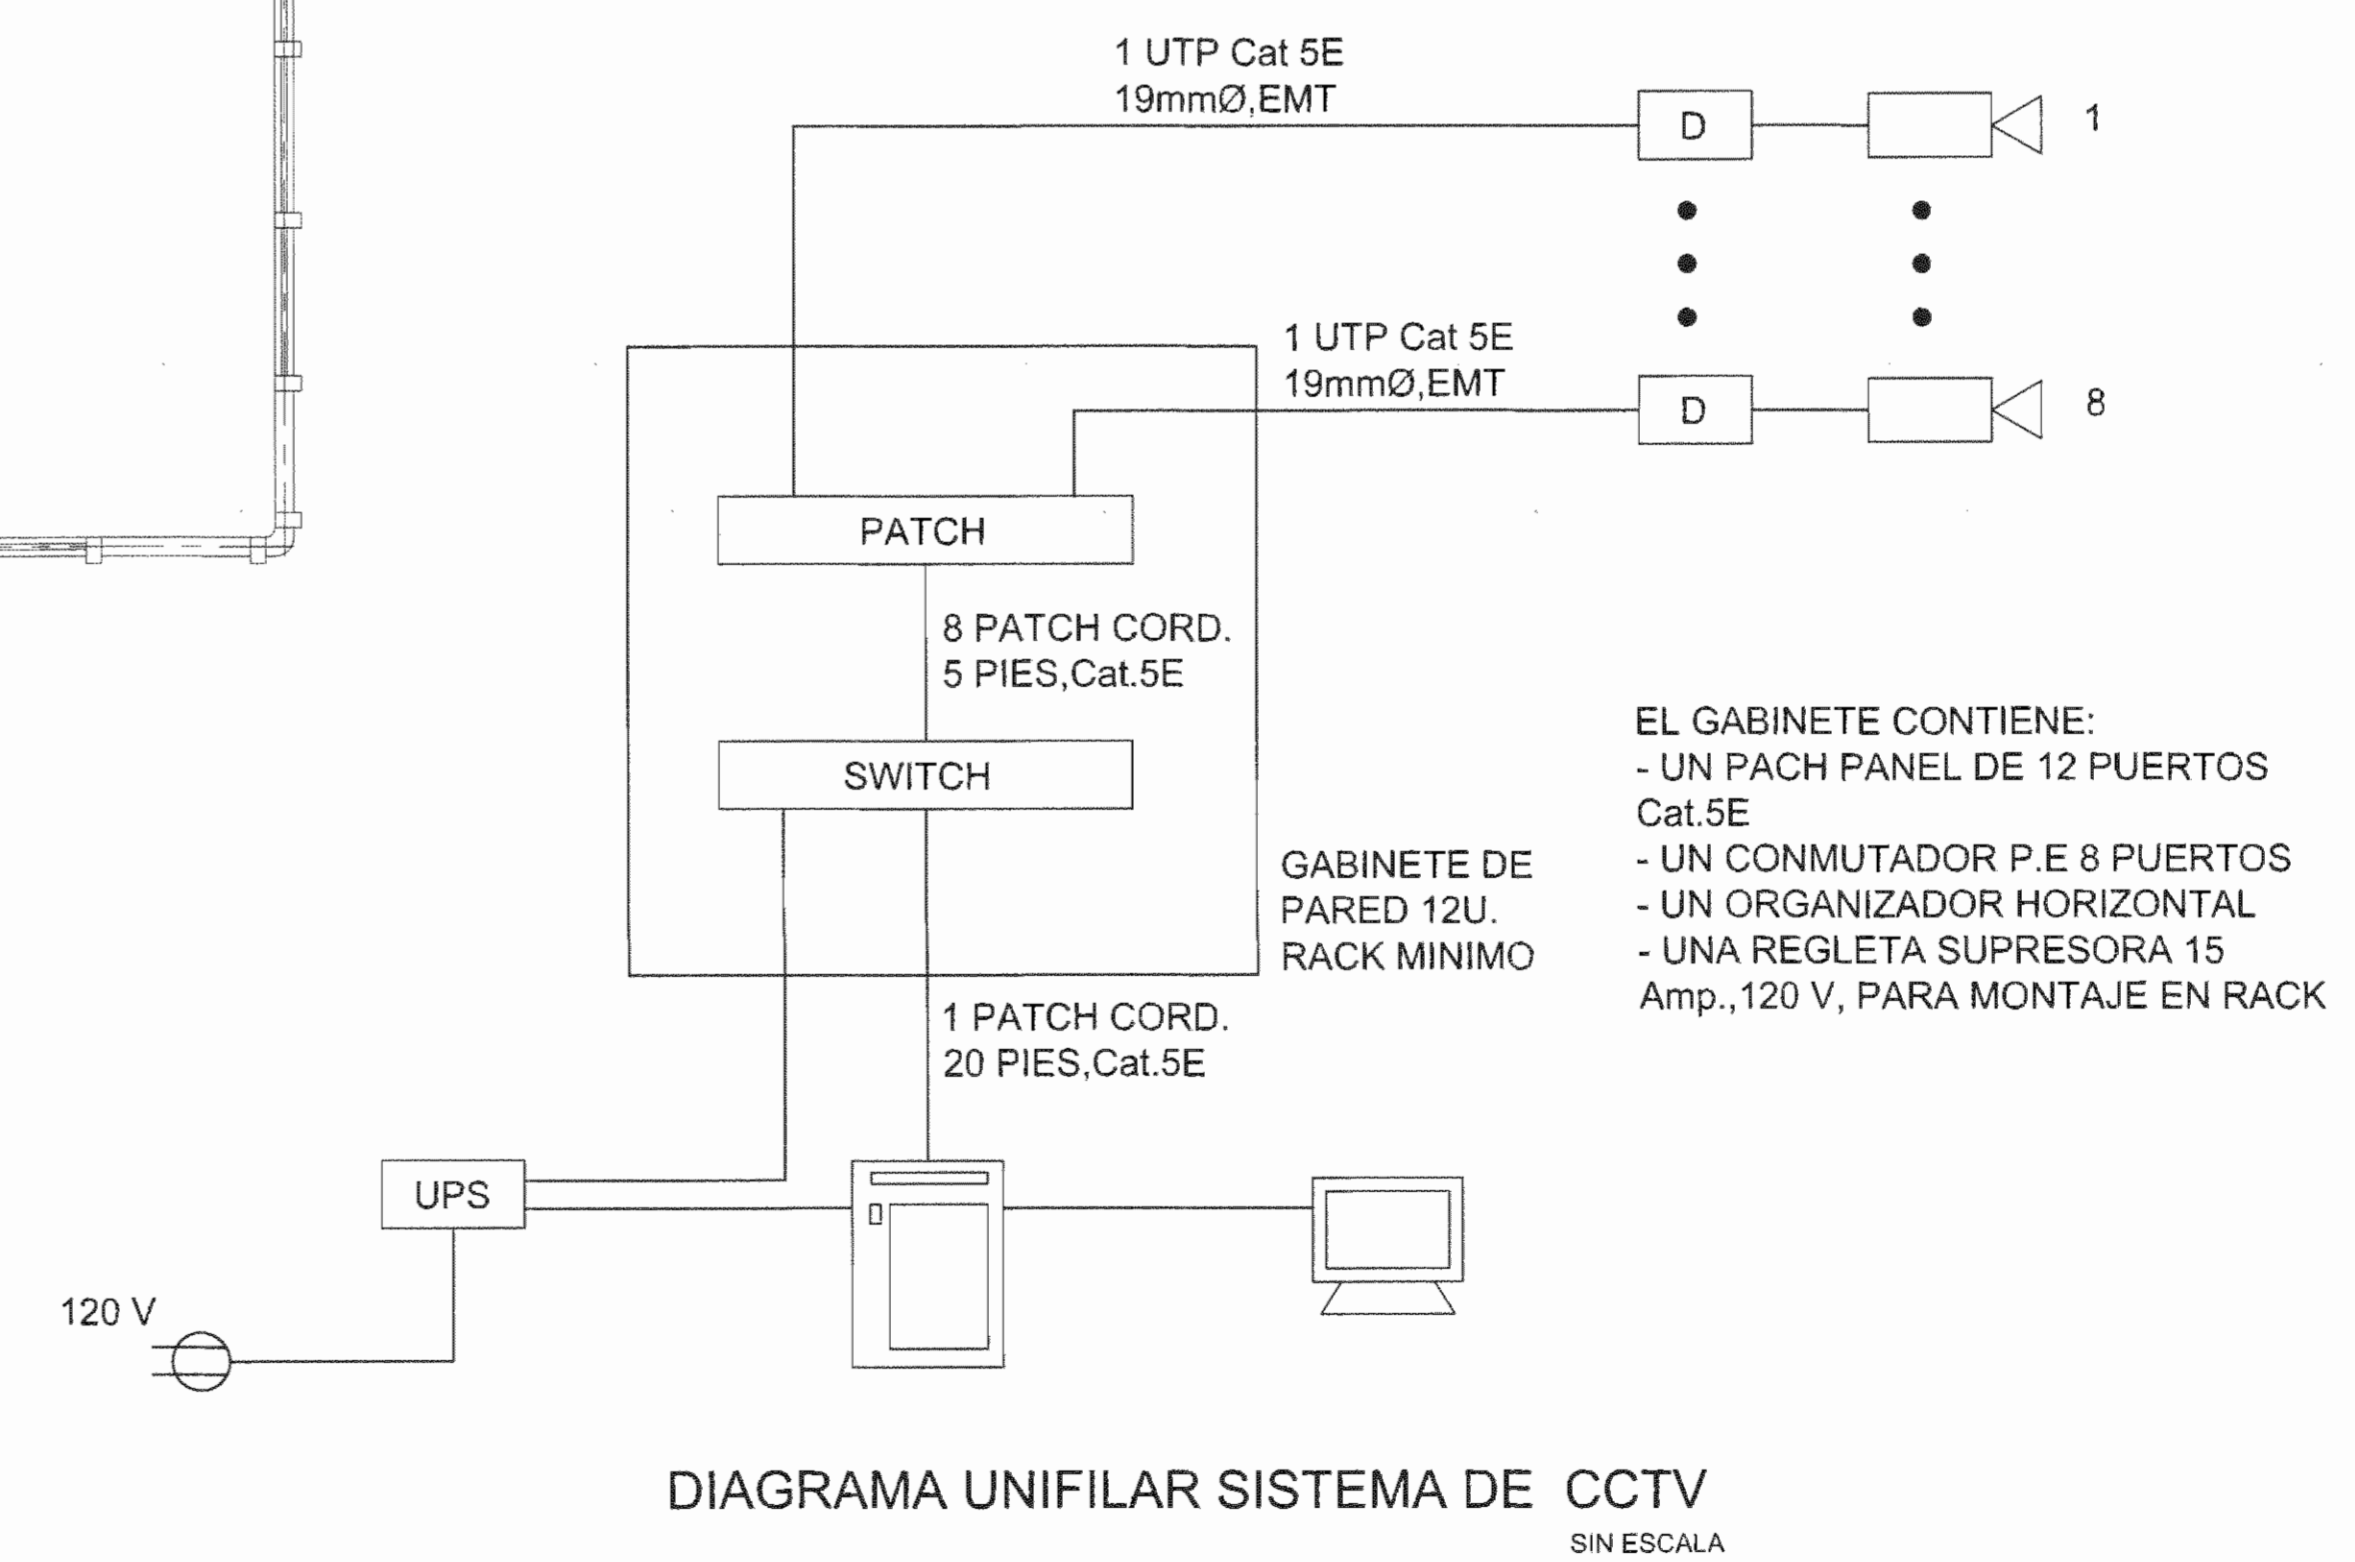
1 UTP Cat 5E
19mmØ,EMT

D

1

1 UTP Cat 5E
19mmØ,EMT

D

8

PATCH

8 PATCH CORD.
5 PIES,Cat.5E

SWITCH

GABINETE DE
PARED 12U.
RACK MINIMO

EL GABINETE CONTIENE:
- UN PACH PANEL DE 12 PUERTOS Cat.5E
- UN CONMUTADOR P.E 8 PUERTOS
- UN ORGANIZADOR HORIZONTAL
- UNA REGLETA SUPRESORA 15 Amp.,120 V, PARA MONTAJE EN RACK

1 PATCH CORD.
20 PIES,Cat.5E

UPS

120 V

DIAGRAMA UNIFILAR SISTEMA DE CCTV

SIN ESCALA